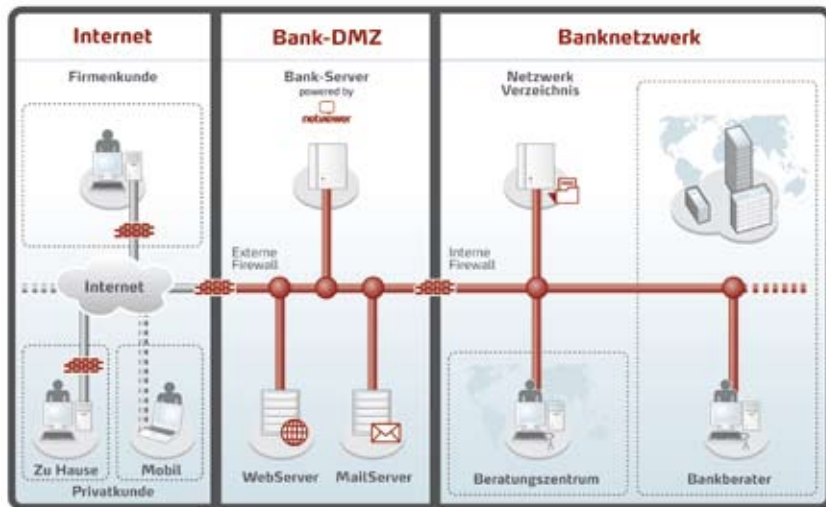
Internet

Firmenkunde

Internet

Zu Hause

Mobil

Privatkunde

Bank-DMZ

Bank-Server
powered by
netviewer

Externe Firewall

WebServer

MailServer

Banknetzwerk

Netzwerk Verzeichnis

Interne Firewall

Beratungszentrum

Bankberater